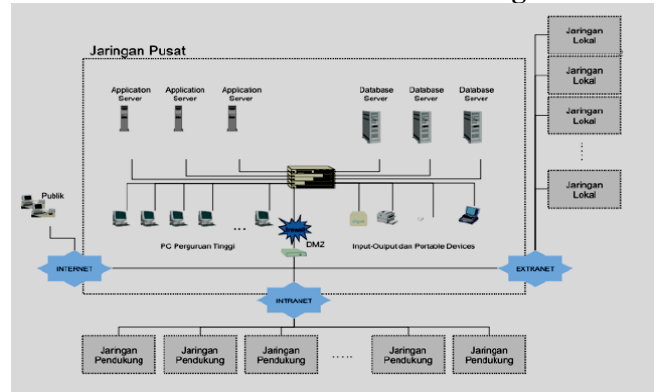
Jaringan Pusat

Application Server

Application Server

Application Server

Database Server

Database Server

Database Server

Jaringan Lokal

Jaringan Lokal

Jaringan Lokal

Jaringan Lokal

Publik

PC Perguruan Tinggi

Firewall

DMZ

Input-Output dan Portable Devices

INTERNET

EXTRANET

INTRANET

Jaringan Pendukung

Jaringan Pendukung

Jaringan Pendukung

.....

Jaringan Pendukung

Jaringan Pendukung